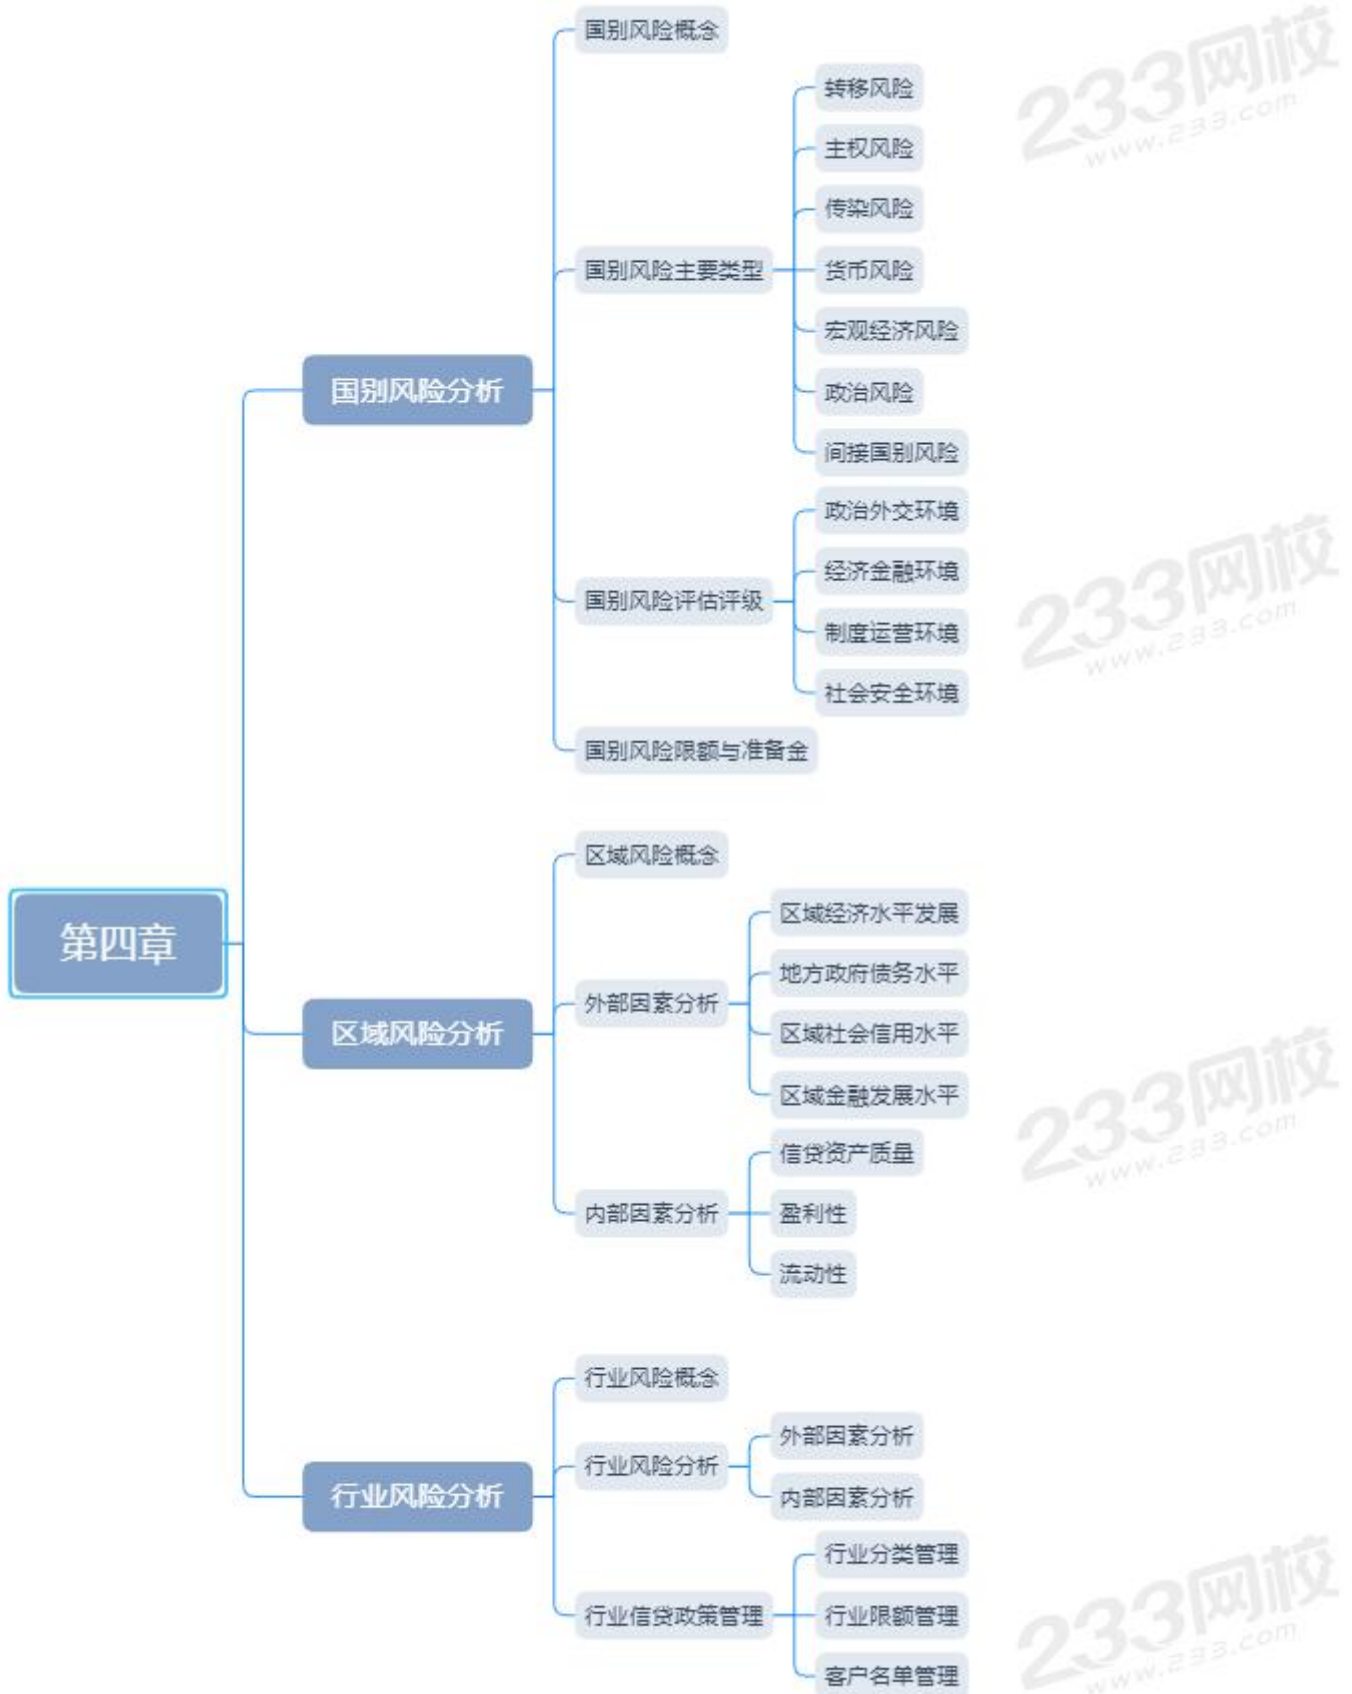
第四章

国别风险分析

国别风险概念

国别风险主要类型

转移风险

主权风险

传染风险

货币风险

宏观经济风险

政治风险

间接国别风险

国别风险评估评级

政治外交环境

经济金融环境

制度运营环境

社会安全环境

国别风险限额与准备金

区域风险分析

区域风险概念

外部因素分析

区域经济水平发展

地方政府债务水平

区域社会信用水平

区域金融发展水平

内部因素分析

信贷资产质量

盈利性

流动性

行业风险分析

行业风险概念

行业风险分析

外部因素分析

内部因素分析

行业信贷政策管理

行业分类管理

行业限额管理

客户名单管理

233网校 www.233.com

233网校 www.233.com

233网校 www.233.com

233网校 www.233.com